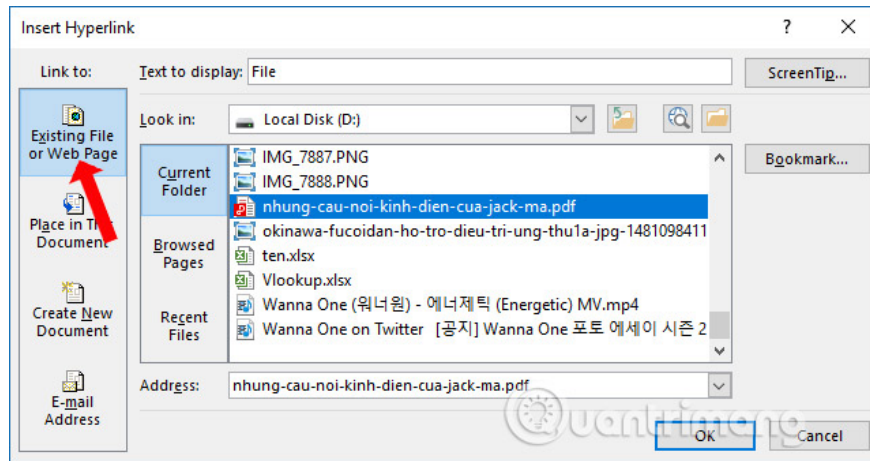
Insert Hyperlink

?

X

Link to:

Text to display: File

ScreenTip...

Existing File or Web Page

Look in: Local Disk (D:)

Place in This Document

Current Folder

IMG_7887.PNG

IMG_7888.PNG

nhung-cau-noi-kinh-dien-cua-jack-ma.pdf

okinawa-fucoidan-ho-tro-dieu-tri-ung-thu1a-jpg-1481098411

ten.xlsx

Vlookup.xlsx

Wanna One (워너원) - 에너제틱 (Energetic) MV.mp4

Wanna One on Twitter [공지] Wanna One 포토 에세이 시즌 2

Bookmark...

Browsed Pages

Create New Document

Recent Files

E-mail Address

Address: nhung-cau-noi-kinh-dien-cua-jack-ma.pdf

Quantrimang

OK

Cancel